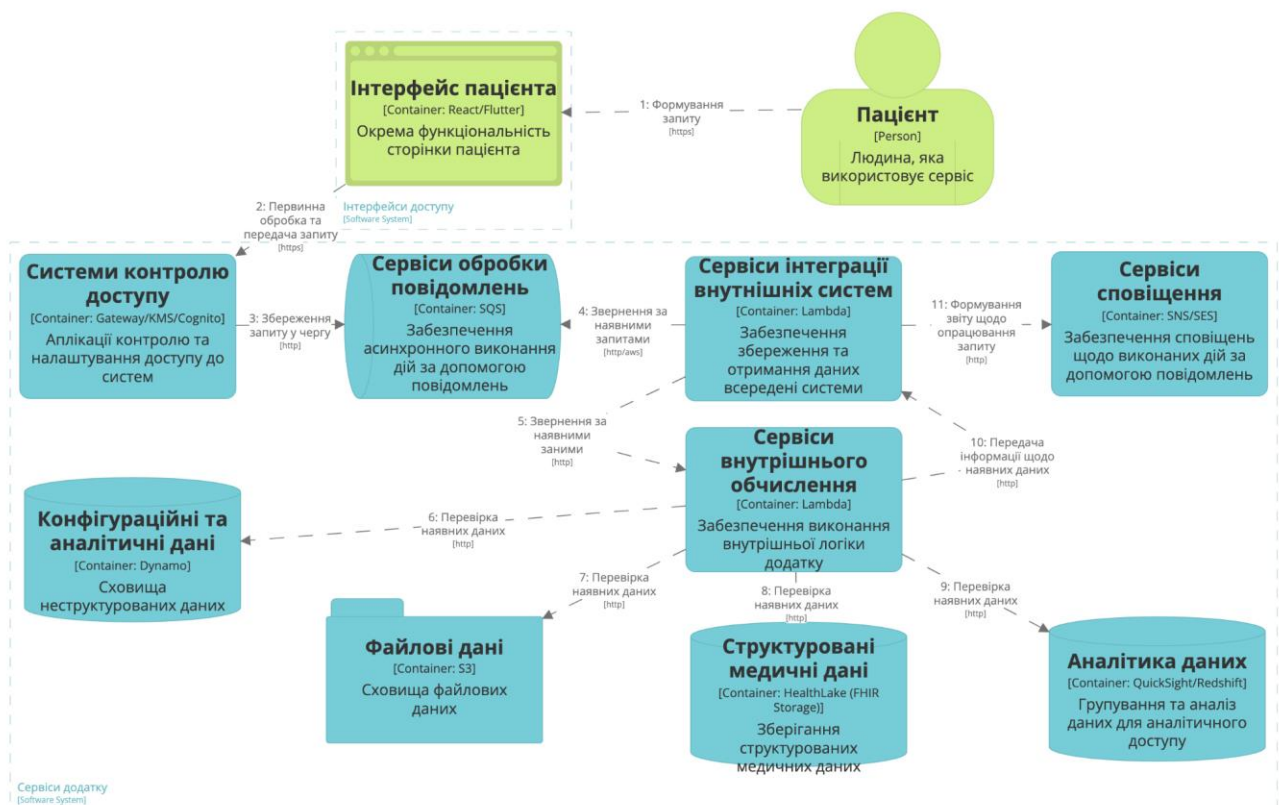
Інтерфейс пацієнта
[Container: React/Flutter]
Окрема функціональність сторінки пацієнта

1: Формування запиту
[https]

Пацієнт
[Person]
Людина, яка використовує сервіс

Інтерфейси доступу
[Software System]

2: Первинна обробка та передача запиту
[https]

Системи контролю доступу
[Container: Gateway/KMS/Cognito]
Аплікації контролю та налаштування доступу до систем

3: Збереження запиту у чергу
[http]

Сервіси обробки повідомлень
[Container: SQS]
Забезпечення асинхронного виконання дій за допомогою повідомлень

4: Звернення за наявними запитами
[http/aws]

Сервіси інтеграції внутрішніх систем
[Container: Lambda]
Забезпечення збереження та отримання даних всередені системи

11: Формування звіту щодо опрацювання запиту
[http]

Сервіси сповіщення
[Container: SNS/SES]
Забезпечення сповіщень щодо виконаних дій за допомогою повідомлень

5: Звернення за наявними заними
[http]

Сервіси внутрішнього обчислення
[Container: Lambda]
Забезпечення виконання внутрішньої логіки додатку

10: Передача інформації щодо наявних даних
[http]

Конфігураційні та аналітичні дані
[Container: Dynamo]
Сховища неструктурованих даних

6: Перевірка наявних даних
[http]

7: Перевірка наявних даних
[http]

8: Перевірка наявних даних
[http]

9: Перевірка наявних даних
[http]

Файлові дані
[Container: S3]
Сховища файлових даних

Структуровані медичні дані
[Container: HealthLake (FHIR Storage)]
Зберігання структурованих медичних даних

Аналітика даних
[Container: QuickSight/Redshift]
Групування та аналіз даних для аналітичного доступу

Сервіси додатку
[Software System]